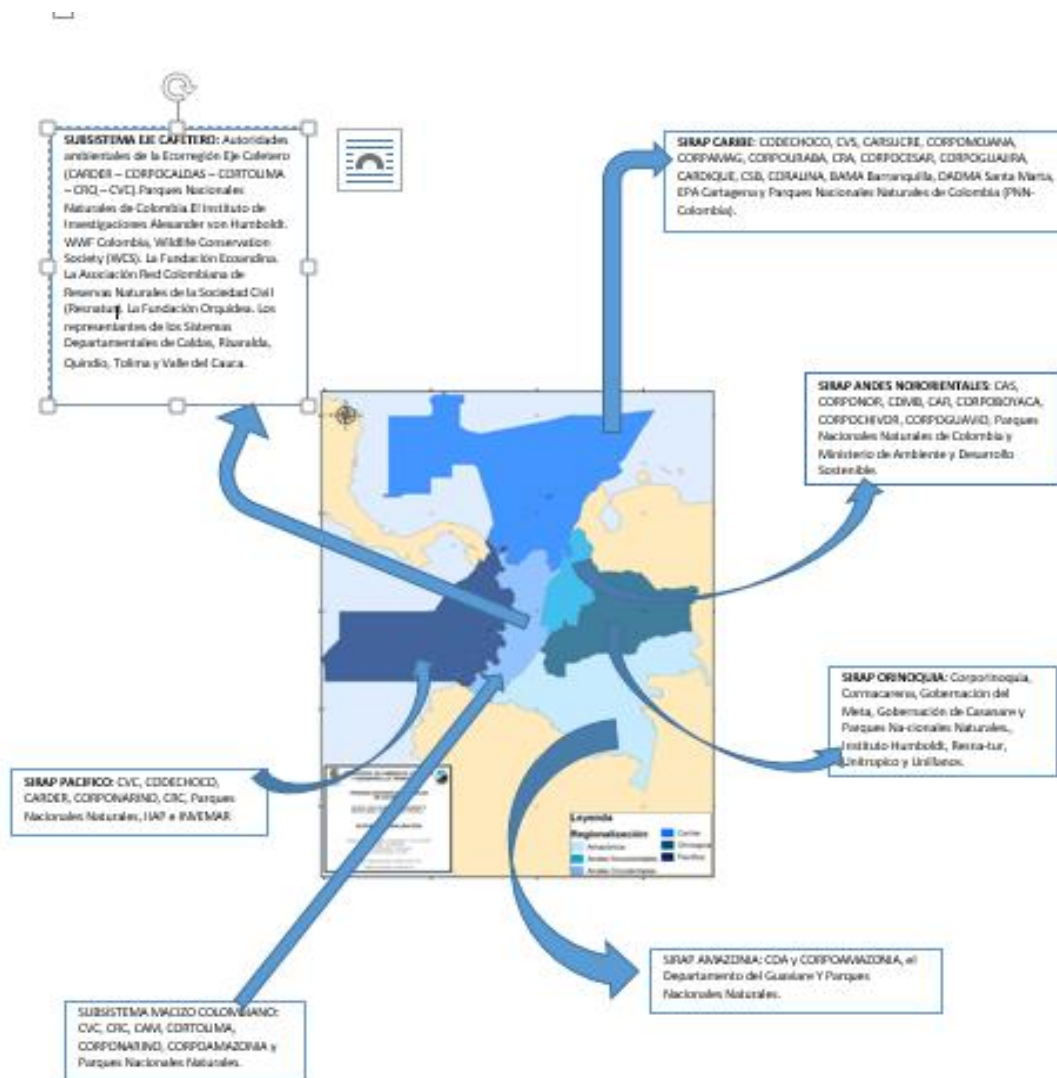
**SUBSISTEMA EJE CAFETERO:** Autoridades ambientales de la Ecorregión Eje Cafetero (CARDER – CORPOCALDAS – CORTOLIMA – CRQ – CVC). Parques Nacionales Naturales de Colombia El Instituto de Investigaciones Alexander von Humboldt. WWF Colombia, Wildlife Conservation Society (WCS). La Fundación Ecoandina. La Asociación Red Colombiana de Reservas Naturales de la Sociedad Civil (Resnatur). La Fundación Orquídea. Los representantes de los Sistemas Departamentales de Caldas, Risaralda, Quindío, Tolima y Valle del Cauca.

**SIRAP CARIBE:** CODECHOCO, CVS, CARSUCRE, CORPOMOJANA, CORPAMAG, CORPOURABA, CRA, CORPOCESAR, CORPOGUAJIRA, CARDIQUE, CSB, CORALINA, DAMA Barranquilla, DADMA Santa Marta, EPA Cartagena y Parques Nacionales Naturales de Colombia (PNN-Colombia).

**SIRAP ANDES NORORIENTALES:** CAS, CORPONOR, CDMB, CAR, CORPOBOYACA, CORPOCHIVOR, CORPOGUAVIO, Parques Nacionales Naturales de Colombia y Ministerio de Ambiente y Desarrollo Sostenible.

**SIRAP ORINOQUIA:** Corporinoquia, Cormacarena, Gobernación del Meta, Gobernación de Casanare y Parques Na-cionales Naturales., Instituto Humboldt, Resna-tur, Unitropico y Unillanos.

**SIRAP PACIFICO:** CVC, CODECHOCO, CARDER, CORPONARIÑO, CRC, Parques Nacionales Naturales, IIAP e INVEMAR.

Leyenda
Regionalización
Amazonia
Andes Nororientales
Andes Occidentales
Caribe
Orinoquia
Pacífico

SIRAP AMAZONIA: CDA y CORPOAMAZONIA, el Departamento del Guaviare Y Parques Nacionales Naturales.

SUBSISTEMA MACIZO COLOMBIANO: CVC, CRC, CAM, CORTOLIMA, CORPONARIÑO, CORPOAMAZONIA y Parques Nacionales Naturales.